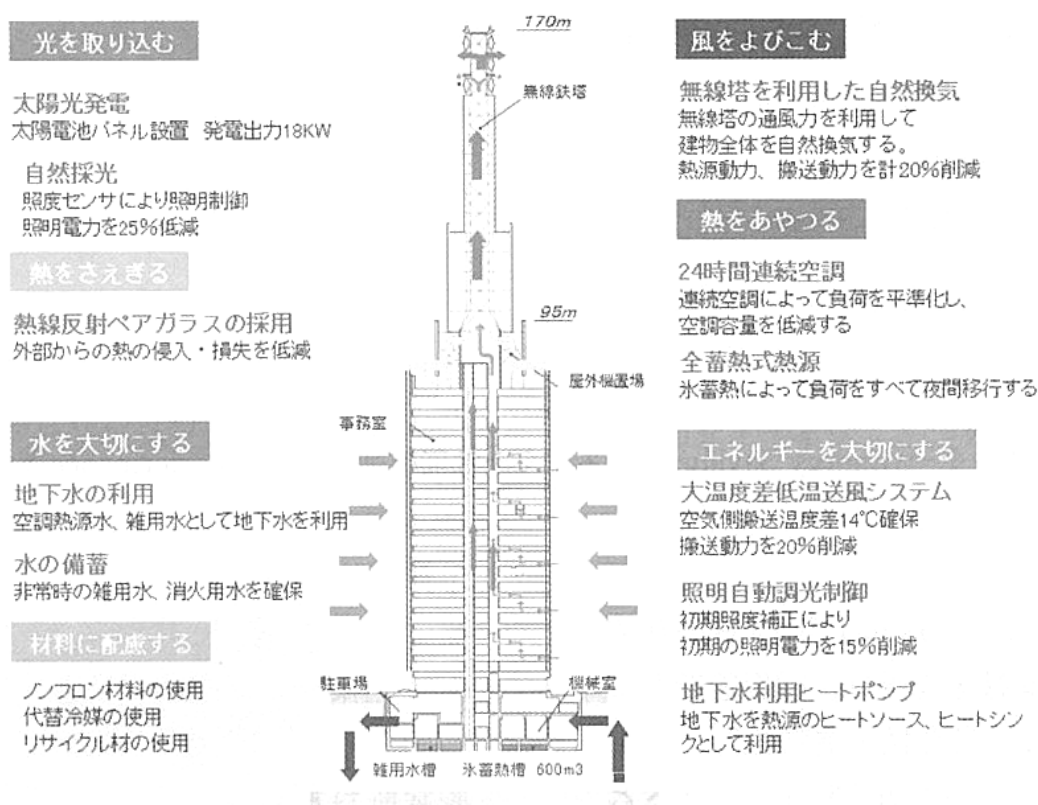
光を取り込む

太陽光発電
太陽電池パネル設置　発電出力18KW

自然採光
照度センサにより照明制御
照明電力を25%低減

熱をさえぎる

熱線反射ペアガラスの採用
外部からの熱の侵入・損失を低減

水を大切にする

地下水の利用
空調熱源水、雑用水として地下水を利用

水の備蓄
非常時の雑用水、消火用水を確保

材料に配慮する

ノンフロン材料の使用
代替冷媒の使用
リサイクル材の使用

170m

無線鉄塔

95m

屋外機置場

事務室

駐車場

機械室

雑用水槽　氷蓄熱槽　600m3

風をよびこむ

無線塔を利用した自然換気
無線塔の通風力を利用して
建物全体を自然換気する。
熱源動力、搬送動力を計20%削減

熱をあやつる

24時間連続空調
連続空調によって負荷を平準化し、
空調容量を低減する

全蓄熱式熱源
氷蓄熱によって負荷をすべて夜間移行する

エネルギーを大切にする

大温度差低温送風システム
空気側搬送温度差14°C確保
搬送動力を20%削減

照明自動調光制御
初期照度補正により
初期の照明電力を15%削減

地下水利用ヒートポンプ
地下水を熱源のヒートソース、ヒートシンクとして利用

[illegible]